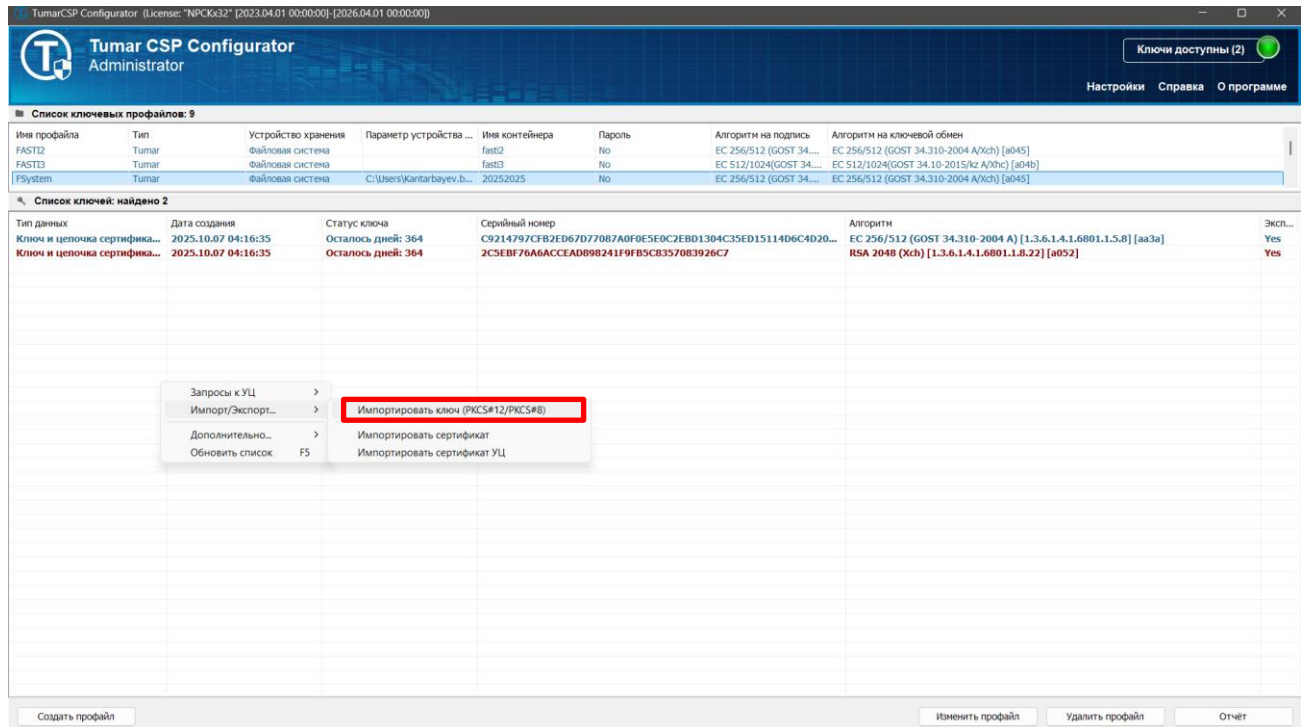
TumarCSP Configurator (License: "NPCKx32" [2023.04.01 00:00:00]-[2026.04.01 00:00:00])

Tumar CSP Configurator
Administrator

Ключи доступны (2)

Настройки Справка О программе

Список ключевых профайлов: 9

| Имя профайла | Тип | Устройство хранения | Параметр устройства ... | Имя контейнера | Пароль | Алгоритм на подпись | Алгоритм на ключевой обмен |
|---|---|---|---|---|---|---|---|
| FASTI2 | Tumar | Файловая система | | fasti2 | No | EC 256/512 (GOST 34.... | EC 256/512 (GOST 34.310-2004 A/Xch) [a045] |
| FASTI3 | Tumar | Файловая система | | fasti3 | No | EC 512/1024(GOST 34.... | EC 512/1024(GOST 34.10-2015/kz A/Xhc) [a04b] |
| FSystem | Tumar | Файловая система | C:\Users\Kantarbayev.b... | 20252025 | No | EC 256/512 (GOST 34.... | EC 256/512 (GOST 34.310-2004 A/Xch) [a045] |

Список ключей: найдено 2

| Тип данных | Дата создания | Статус ключа | Серийный номер | Алгоритм | Эксп... |
|---|---|---|---|---|---|
| Ключ и цепочка сертифика... | 2025.10.07 04:16:35 | Осталось дней: 364 | C9214797CFB2ED67D77087A0F0E5E0C2EBD1304C35ED15114D6C4D20... | EC 256/512 (GOST 34.310-2004 A) [1.3.6.1.4.1.6801.1.5.8] [aa3a] | Yes |
| Ключ и цепочка сертифика... | 2025.10.07 04:16:35 | Осталось дней: 364 | 2C5EBF76A6ACCEAD898241F9FB5C8357083926C7 | RSA 2048 (Xch) [1.3.6.1.4.1.6801.1.8.22] [a052] | Yes |

Запросы к УЦ >
Импорт/Экспорт... >
Дополнительно... >
Обновить список F5

Импортировать ключ (PKCS#12/PKCS#8)
Импортировать сертификат
Импортировать сертификат УЦ

Создать профайл
Изменить профайл
Удалить профайл
Отчёт